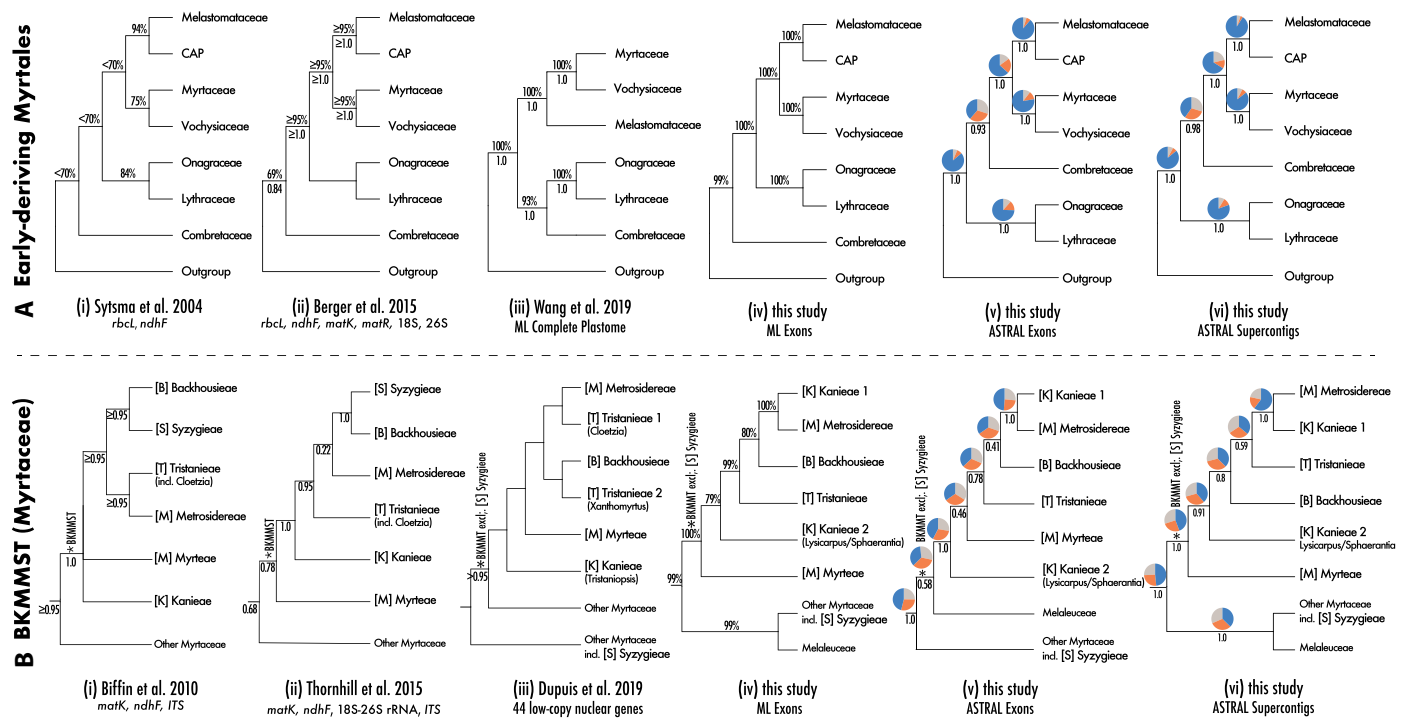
A Early-deriving Myrtales

(i) Sytsma et al. 2004
rbcL, ndhF

94%
<70%
75%
<70%
84%
<70%
Melastomataceae
CAP
Myrtaceae
Vochysiaceae
Onagraceae
Lythraceae
Combretaceae
Outgroup

(ii) Berger et al. 2015
rbcL, ndhF, matK, matR, 18S, 26S

≥95%
≥1.0
≥95%
≥1.0
≥95%
≥1.0
≥95%
≥1.0
69%
0.84
Melastomataceae
CAP
Myrtaceae
Vochysiaceae
Onagraceae
Lythraceae
Combretaceae
Outgroup

(iii) Wang et al. 2019
ML Complete Plastome

100%
1.0
100%
1.0
100%
1.0
93%
1.0
100%
1.0
Myrtaceae
Vochysiaceae
Melastomataceae
Onagraceae
Lythraceae
Combretaceae
Outgroup

(iv) this study
ML Exons

100%
100%
100%
100%
100%
99%
Melastomataceae
CAP
Myrtaceae
Vochysiaceae
Onagraceae
Lythraceae
Combretaceae
Outgroup

(v) this study
ASTRAL Exons

1.0
1.0
1.0
0.93
1.0
1.0
Melastomataceae
CAP
Myrtaceae
Vochysiaceae
Combretaceae
Onagraceae
Lythraceae
Outgroup

(vi) this study
ASTRAL Supercontigs

1.0
1.0
1.0
0.98
1.0
1.0
Melastomataceae
CAP
Myrtaceae
Vochysiaceae
Combretaceae
Onagraceae
Lythraceae
Outgroup

B BKMMST (Myrtaceae)

(i) Biffin et al. 2010
matK, ndhF, ITS

≥0.95
≥0.95
≥0.95
*BKMMST
1.0
≥0.95
[B] Backhousieae
[S] Syzygieae
[T] Tristanieae (incl. Cloetzia)
[M] Metrosidereae
[M] Myrteae
[K] Kanieae
Other Myrtaceae

(ii) Thornhill et al. 2015
matK, ndhF, 18S-26S rRNA, ITS

1.0
0.22
0.95
*BKMMST
1.0
0.78
0.68
[S] Syzygieae
[B] Backhousieae
[M] Metrosidereae
[T] Tristanieae (incl. Cloetzia)
[K] Kanieae
[M] Myrteae
Other Myrtaceae

(iii) Dupuis et al. 2019
44 low-copy nuclear genes

*BKMMT excl.; [S] Syzygieae
>0.95
[M] Metrosidereae
[T] Tristanieae 1 (Cloetzia)
[B] Backhousieae
[T] Tristanieae 2 (Xanthomyrtus)
[M] Myrteae
[K] Kanieae (Tristaniopsis)
Other Myrtaceae
Other Myrtaceae ind. [S] Syzygieae

(iv) this study
ML Exons

100%
80%
99%
79%
*BKMMT excl.; [S] Syzygieae
100%
99%
99%
[K] Kanieae 1
[M] Metrosidereae
[B] Backhousieae
[T] Tristanieae
[K] Kanieae 2 (Lysicarpus/Sphaerantia)
[M] Myrteae
Other Myrtaceae incl. [S] Syzygieae
Melaleuceae

(v) this study
ASTRAL Exons

1.0
0.41
0.78
0.46
BKMMT excl.; [S] Syzygieae
1.0
*
0.58
1.0
[K] Kanieae 1
[M] Metrosidereae
[B] Backhousieae
[T] Tristanieae
[M] Myrteae
[K] Kanieae 2 (Lysicarpus/Sphaerantia)
Melaleuceae
Other Myrtaceae ind. [S] Syzygieae

(vi) this study
ASTRAL Supercontigs

1.0
0.59
0.8
0.91
BKMMT excl.; [S] Syzygieae
*
1.0
1.0
1.0
[M] Metrosidereae
[K] Kanieae 1
[T] Tristanieae
[B] Backhousieae
[K] Kanieae 2 Lysicarpus/Sphaerantia
[M] Myrteae
Other Myrtaceae incl. [S] Syzygieae
Melaleuceae